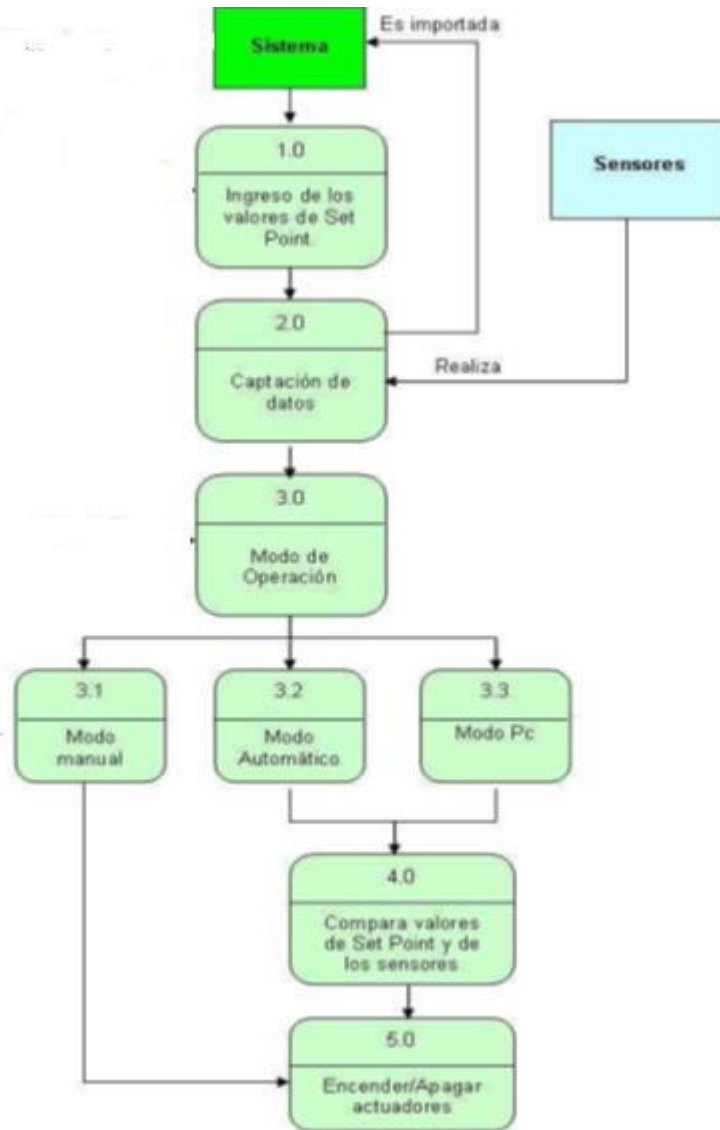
Sistema

Es importada

1.0

Ingreso de los valores de Set Point.

Sensores

2.0

Captación de datos

Realiza

3.0

Modo de Operación

3.1

Modo manual

3.2

Modo Automático

3.3

Modo Pc

4.0

Compara valores de Set Point y de los sensores

5.0

Encender/Apagar actuadores